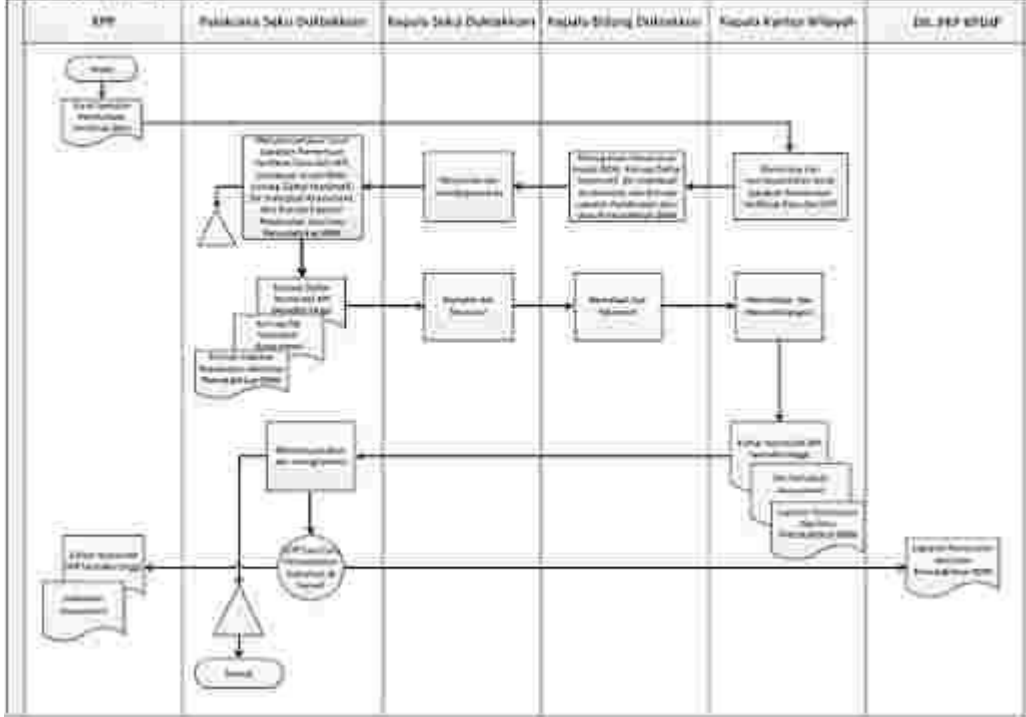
| KPP | Pelaksana Seksi Dukbakkum | Kepala Seksi Dukbakkum | Kepala Bidang Dukbakkum | Kepala Kantor Wilayah | Dit. P2P KPDJP |
|---|---|---|---|---|---|

Mulai

Surat Usulan Pembuatan Verifikasi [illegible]

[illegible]

Meneliti dan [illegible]

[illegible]

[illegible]

Konsep Daftar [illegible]

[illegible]

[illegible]

Memaraf dan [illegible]

Memaraf dan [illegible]

Menandatangani dan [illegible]

Daftar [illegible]

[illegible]

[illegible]

Menatausahakan dan mengirimkan

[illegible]

Daftar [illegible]

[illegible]

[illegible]

Selesai